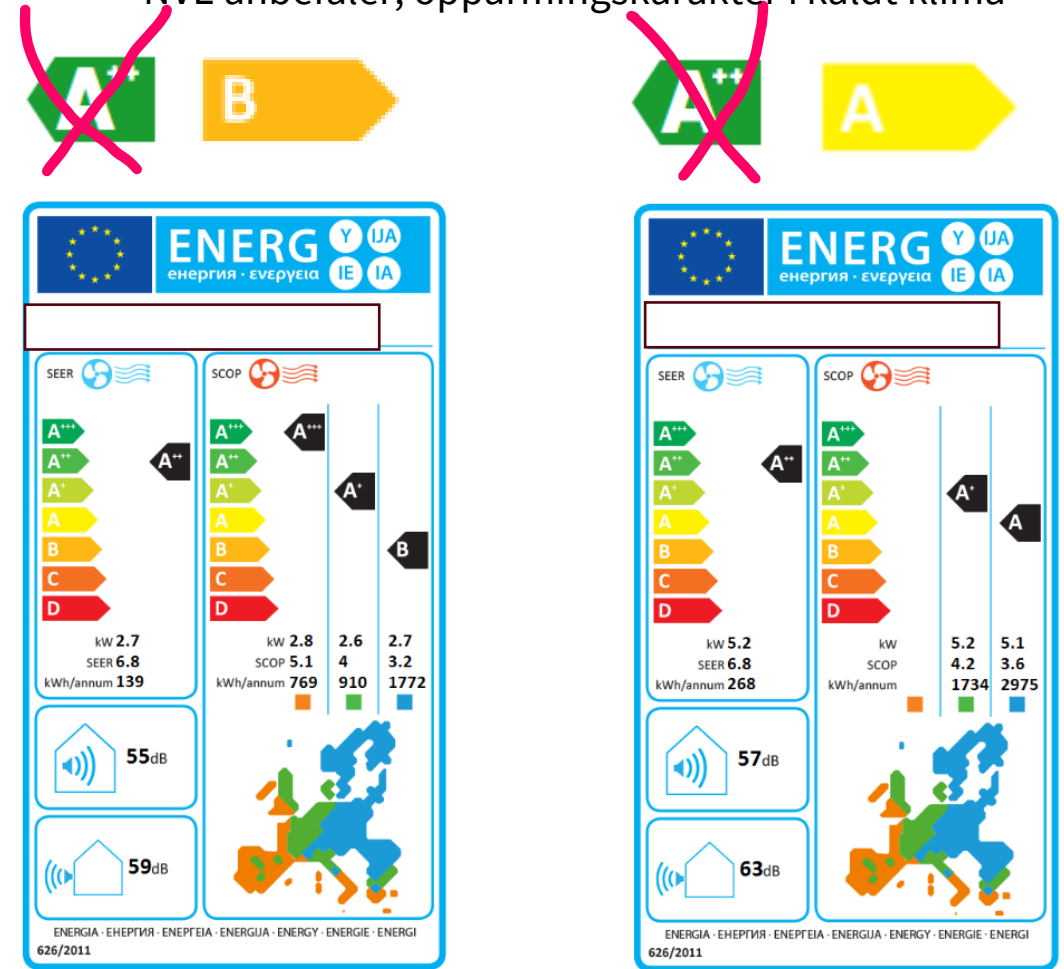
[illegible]

$A^{++}$ B $A^{++}$ A

ENERG Y IJA енергия · ενεργεια IE IA

SEER SCOP

$A^{+++}$ $A^{++}$ $A^{+}$ A B C D $A^{++}$

$A^{+++}$ $A^{++}$ $A^{+}$ A B C D $A^{+++}$ $A^{+}$ B

kW 2.7
SEER 6.8
kWh/annum 139

kW 2.8 2.6 2.7
SCOP 5.1 4 3.2
kWh/annum 769 910 1772

55dB

59dB

ENERGIA · ЕНЕРГИЯ · ΕΝΕΡΓΕΙΑ · ENERGIJA · ENERGY · ENERGIE · ENERGI
626/2011

ENERG Y IJA енергия · ενεργεια IE IA

SEER SCOP

$A^{+++}$ $A^{++}$ $A^{+}$ A B C D $A^{++}$

$A^{+++}$ $A^{++}$ $A^{+}$ A B C D $A^{+}$ A

kW 5.2
SEER 6.8
kWh/annum 268

kW 5.2 5.1
SCOP 4.2 3.6
kWh/annum 1734 2975

57dB

63dB

ENERGIA · ЕНЕРГИЯ · ΕΝΕΡΓΕΙΑ · ENERGIJA · ENERGY · ENERGIE · ENERGI
626/2011